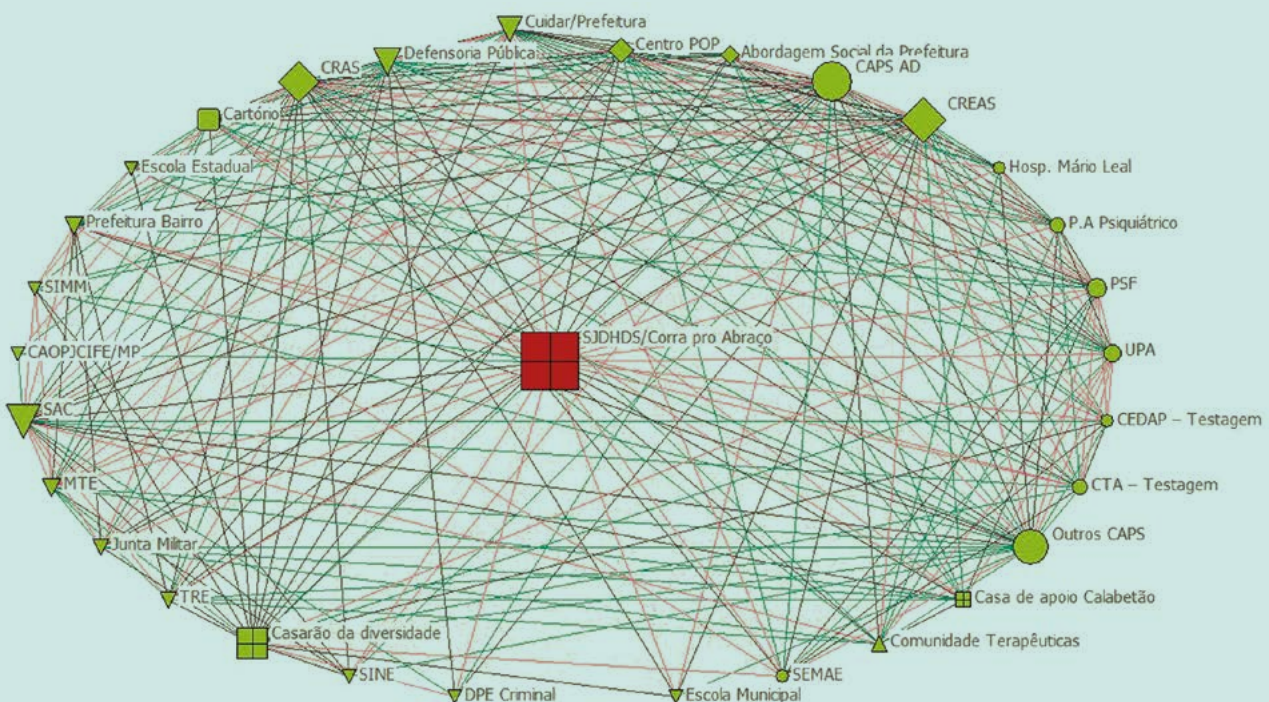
Cuidar/Prefeitura
Centro POP
Abordagem Social da Prefeitura
Defensoria Pública
CRAS
CAPS AD
CREAS
Cartório
Hosp. Mário Leal
Escola Estadual
P.A Psiquiátrico
Prefeitura Bairro
PSF
SIMM
SJDHDS/Corra pro Abraço
CAOPJCIFE/MP
UPA
SAC
CEDAP – Testagem
MTE
CTA – Testagem
Outros CAPS
Junta Militar
TRE
Casa de apoio Calabetão
Casarão da diversidade
Comunidade Terapêuticas
SINE
SEMAE
DPE Criminal
Escola Municipal